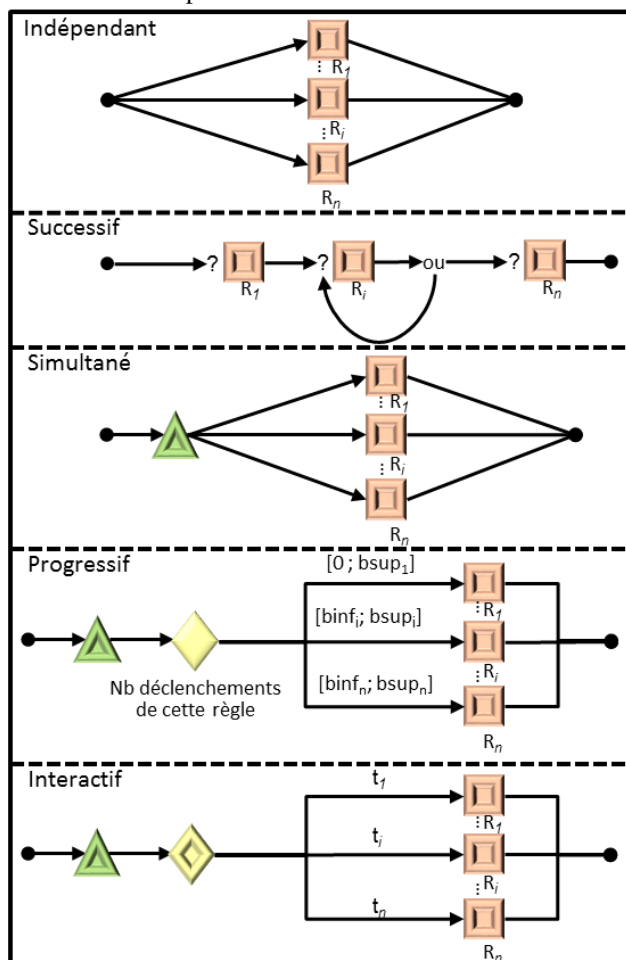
Indépendant

$R_1$

$R_i$

$R_n$

Successif

? $R_1$ ? $R_i$ ou ? $R_n$

Simultané

$R_1$

$R_i$

$R_n$

Progressif

[0 ; $bsup_1$]

[$binf_i$; $bsup_i$]

[$binf_n$; $bsup_n$]

Nb déclenchements de cette règle

$R_1$

$R_i$

$R_n$

Interactif

$t_1$

$t_i$

$t_n$

$R_1$

$R_i$

$R_n$